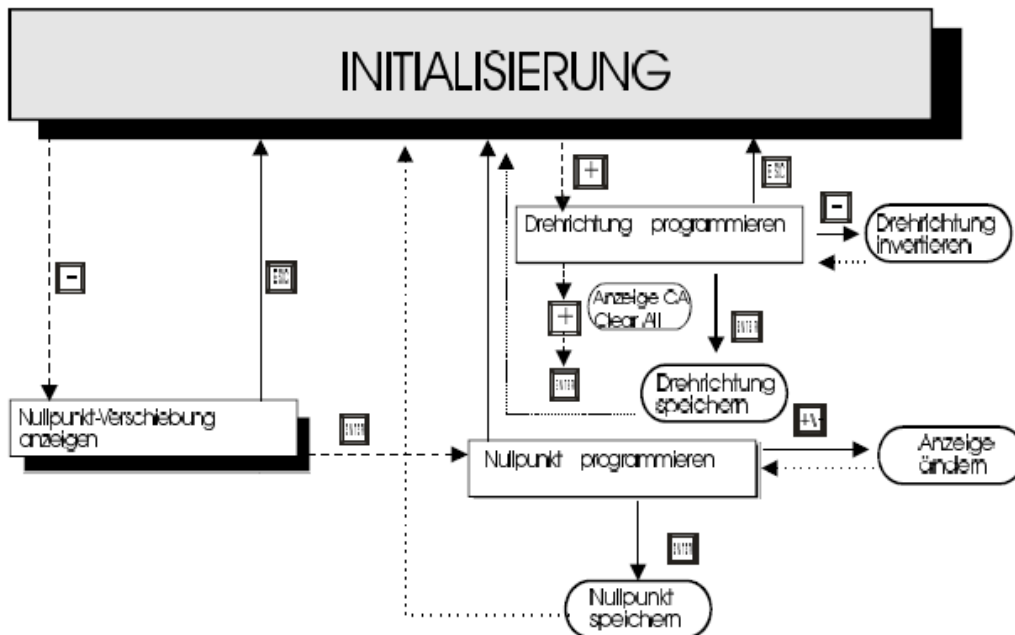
INITIALISIERUNG

+

ESC

Drehrichtung programmieren

−

Drehrichtung invertieren

−

ESC

+

Anzeige CA Clear All

ENTER

ENTER

Drehrichtung speichern

+/-

Nullpunkt-Verschiebung anzeigen

ENTER

Nullpunkt programmieren

Anzeige ändern

ENTER

Nullpunkt speichern